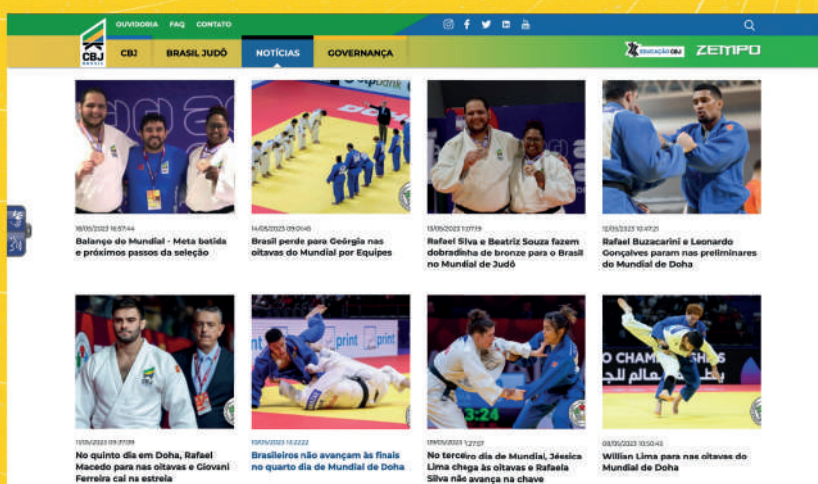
OUVIDORIA FAQ CONTATO

CBJ BRASIL

CBJ BRASIL JUDÔ NOTÍCIAS GOVERNANÇA

EDUCAÇÃO CBJ ZEMPO

18/05/2023 16:57:44
Balanço do Mundial - Meta batida e próximos passos da seleção

14/05/2023 09:00:45
Brasil perde para Geórgia nas oitavas do Mundial por Equipes

13/05/2023 11:07:19
Rafael Silva e Beatriz Souza fazem dobradinha de bronze para o Brasil no Mundial de Judô

12/05/2023 10:47:21
Rafael Buzacarini e Leonardo Gonçalves param nas preliminares do Mundial de Doha

11/05/2023 09:37:09
No quinto dia em Doha, Rafael Macedo para nas oitavas e Giovani Ferreira cai na estreia

10/05/2023 14:22:22
Brasileiros não avançam às finais no quarto dia de Mundial de Doha

09/05/2023 11:27:07
No terceiro dia de Mundial, Jéssica Lima chega às oitavas e Rafaela Silva não avança na chave

08/05/2023 10:50:45
Willian Lima para nas oitavas do Mundial de Doha

3:24